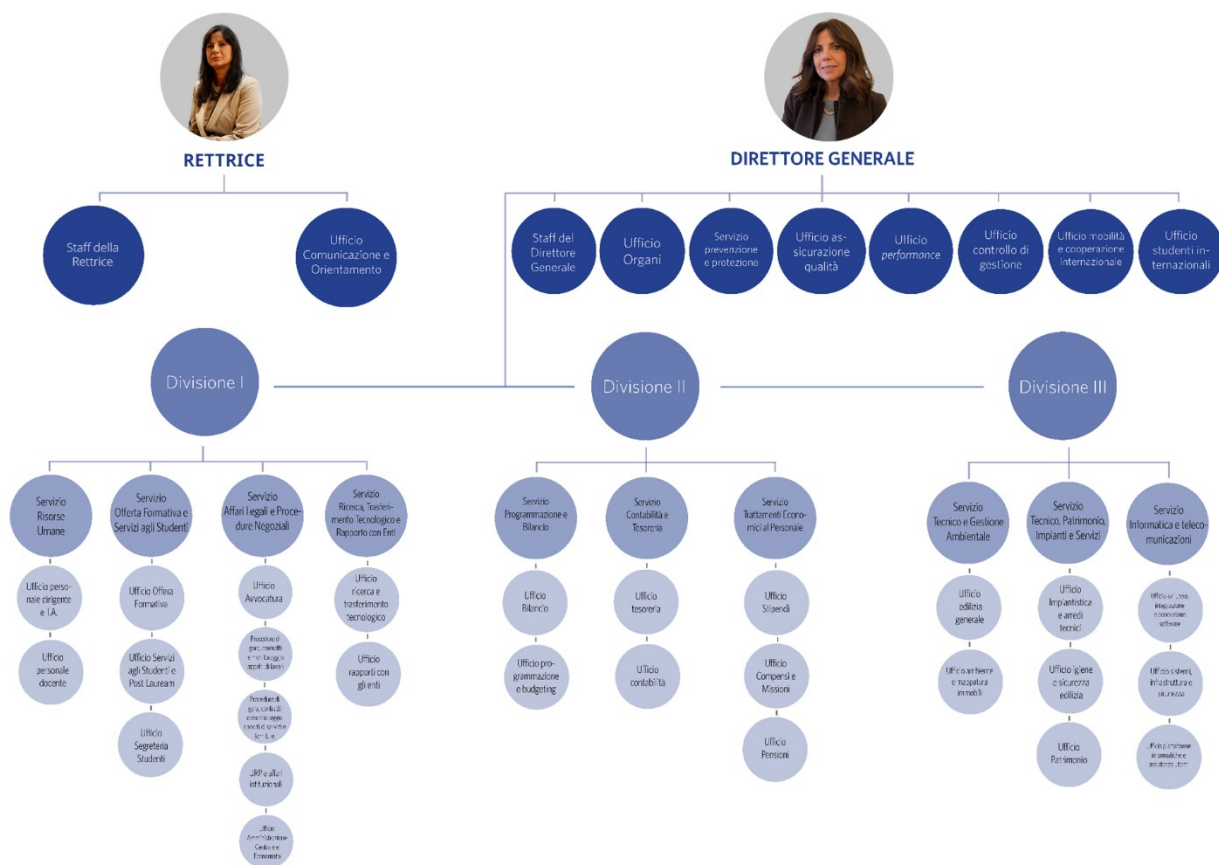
RETTRICE

Staff della Rettrice

Ufficio Comunicazione e Orientamento

DIRETTORE GENERALE

Staff del Direttore Generale

Ufficio Organi

Servizio prevenzione e protezione

Ufficio assicurazione qualità

Ufficio performance

Ufficio controllo di gestione

Ufficio mobilità e cooperazione internazionale

Ufficio studenti internazionali

Divisione I

Divisione II

Divisione III

Servizio Risorse Umane

Ufficio personale dirigente e T.A.

Ufficio personale docente

Servizio Offerta Formativa e Servizi agli Studenti

Ufficio Offerta Formativa

Ufficio Servizi agli Studenti e Post Lauream

Ufficio Segreteria Studenti

Servizio Affari Legali e Procedure Negoziali

Ufficio Avvocatura

Procedure di gara, contratti e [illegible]

Procedure di gara, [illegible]

URP e affari istituzionali

Ufficio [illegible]

Servizio Ricerca, Trasferimento Tecnologico e Rapporto con Enti

Ufficio ricerca e trasferimento tecnologico

Ufficio rapporti con gli enti

Servizio Programmazione e Bilancio

Ufficio Bilancio

Ufficio programmazione e budgeting

Servizio Contabilità e Tesoreria

Ufficio tesoreria

Ufficio contabilità

Servizio Trattamenti Economici al Personale

Ufficio Stipendi

Ufficio Compensi e Missioni

Ufficio Pensioni

Servizio Tecnico e Gestione Ambientale

Ufficio edilizia generale

Ufficio ambiente e mappatura immobili

Servizio Tecnico, Patrimonio, Impianti e Servizi

Ufficio Impiantistica e arredi tecnici

Ufficio igiene e sicurezza edilizia

Ufficio Patrimonio

Servizio Informatica e telecomunicazioni

Ufficio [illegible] software

Ufficio sistemi, infrastruttura e sicurezza

Ufficio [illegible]